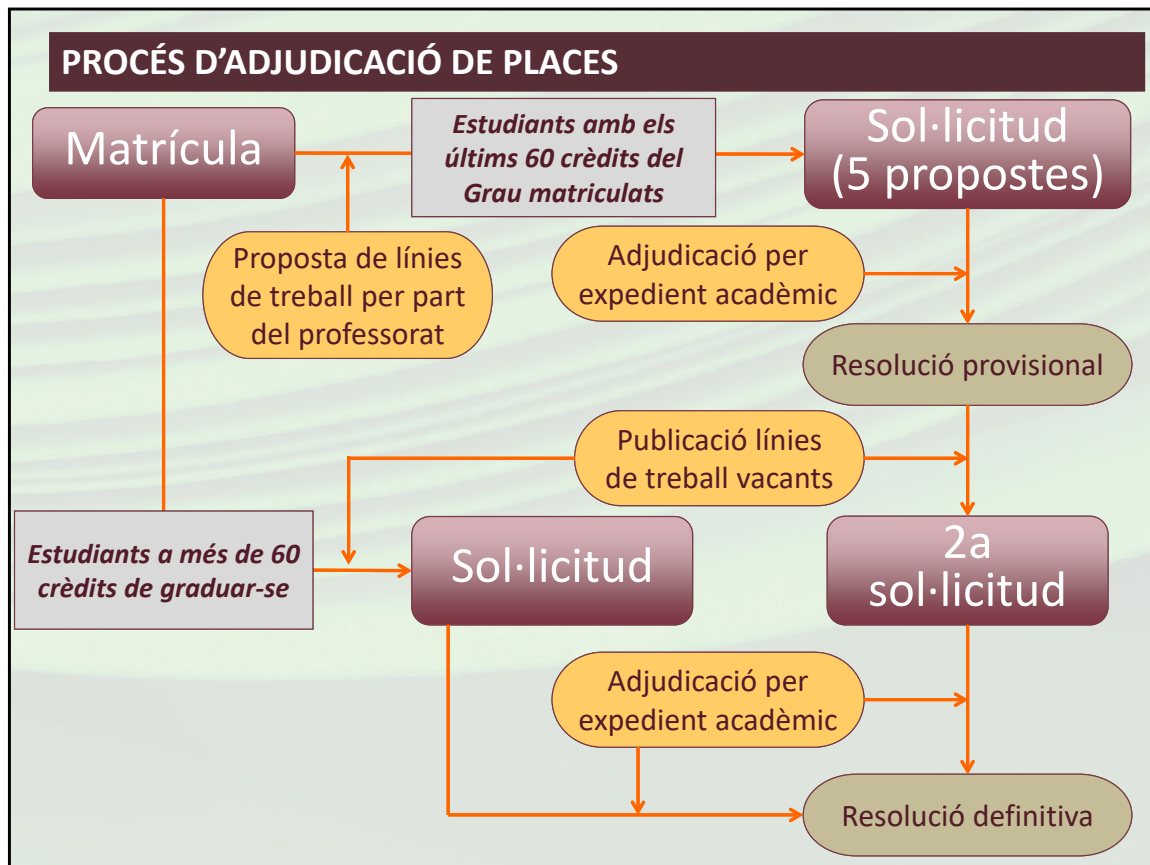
PROCÉS D'ADJUDICACIÓ DE PLACES

Matrícula

Estudiants amb els últims 60 crèdits del Grau matriculats

Sol·licitud (5 propostes)

Proposta de línies de treball per part del professorat

Adjudicació per expedient acadèmic

Resolució provisional

Publicació línies de treball vacants

Estudiants a més de 60 crèdits de graduar-se

Sol·licitud

2a sol·licitud

Adjudicació per expedient acadèmic

Resolució definitiva